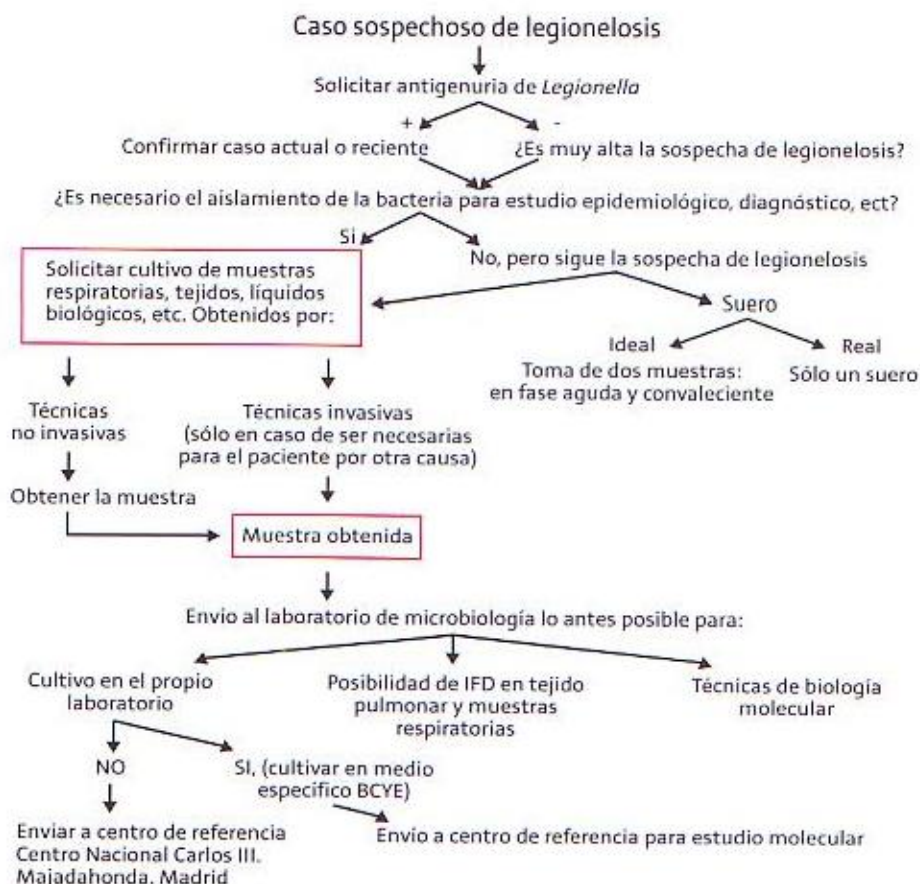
Caso sospechoso de legionelosis

Solicitar antigenuria de *Legionella*

+

-

Confirmar caso actual o reciente

¿Es muy alta la sospecha de legionelosis?

¿Es necesario el aislamiento de la bacteria para estudio epidemiológico, diagnóstico, ect?

Si

No, pero sigue la sospecha de legionelosis

Solicitar cultivo de muestras respiratorias, tejidos, líquidos biológicos, etc. Obtenidos por:

Suero

Ideal

Real

Toma de dos muestras: en fase aguda y convaleciente

Sólo un suero

Técnicas no invasivas

Técnicas invasivas (sólo en caso de ser necesarias para el paciente por otra causa)

Obtener la muestra

Muestra obtenida

Envio al laboratorio de microbiología lo antes posible para:

Cultivo en el propio laboratorio

Posibilidad de IFD en tejido pulmonar y muestras respiratorias

Técnicas de biología molecular

NO

SI, (cultivar en medio específico BCYE)

Enviar a centro de referencia Centro Nacional Carlos III. Majadahonda. Madrid

Envío a centro de referencia para estudio molecular